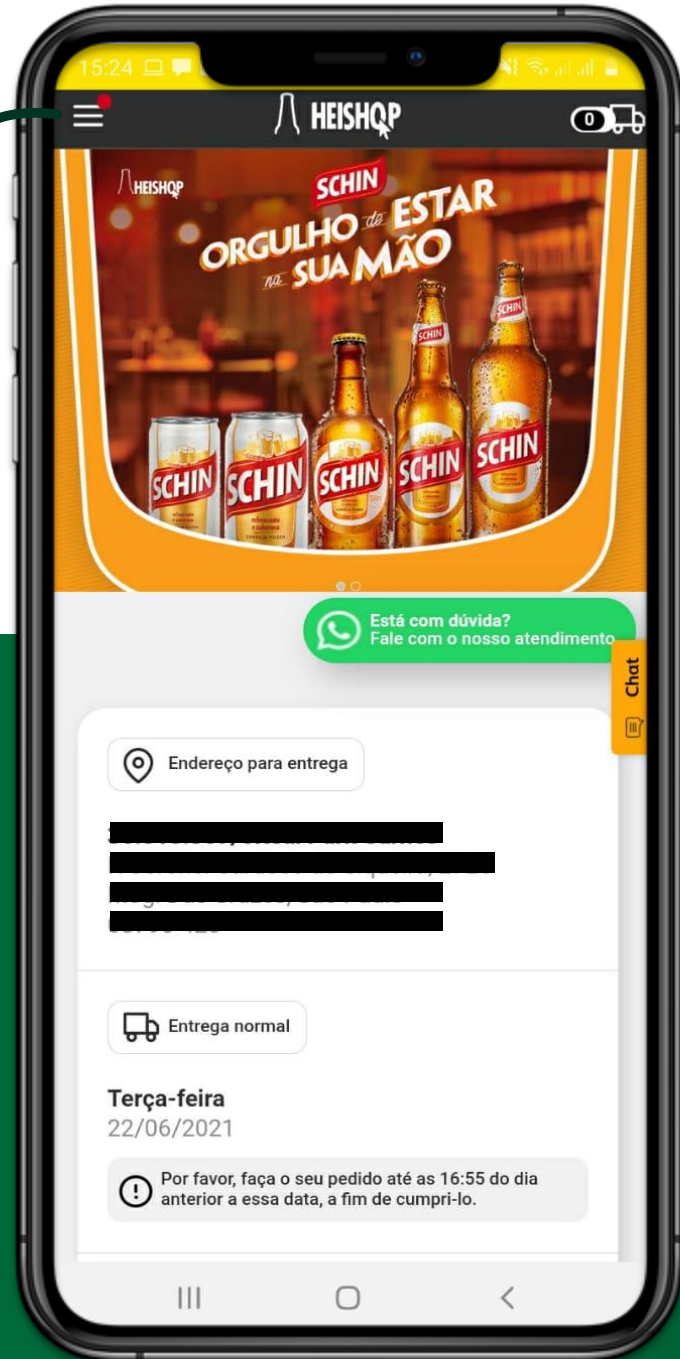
15:24

HEISHOP

0

HEISHOP

SCHIN

ORGULHO de ESTAR na SUA MÃO

SCHIN SCHIN SCHIN SCHIN SCHIN SCHIN

Está com dúvida?
Fale com o nosso atendimento

Chat

Endereço para entrega

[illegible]
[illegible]
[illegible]
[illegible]

Entrega normal

Terça-feira
22/06/2021

Por favor, faça o seu pedido até as 16:55 do dia anterior a essa data, a fim de cumpri-lo.